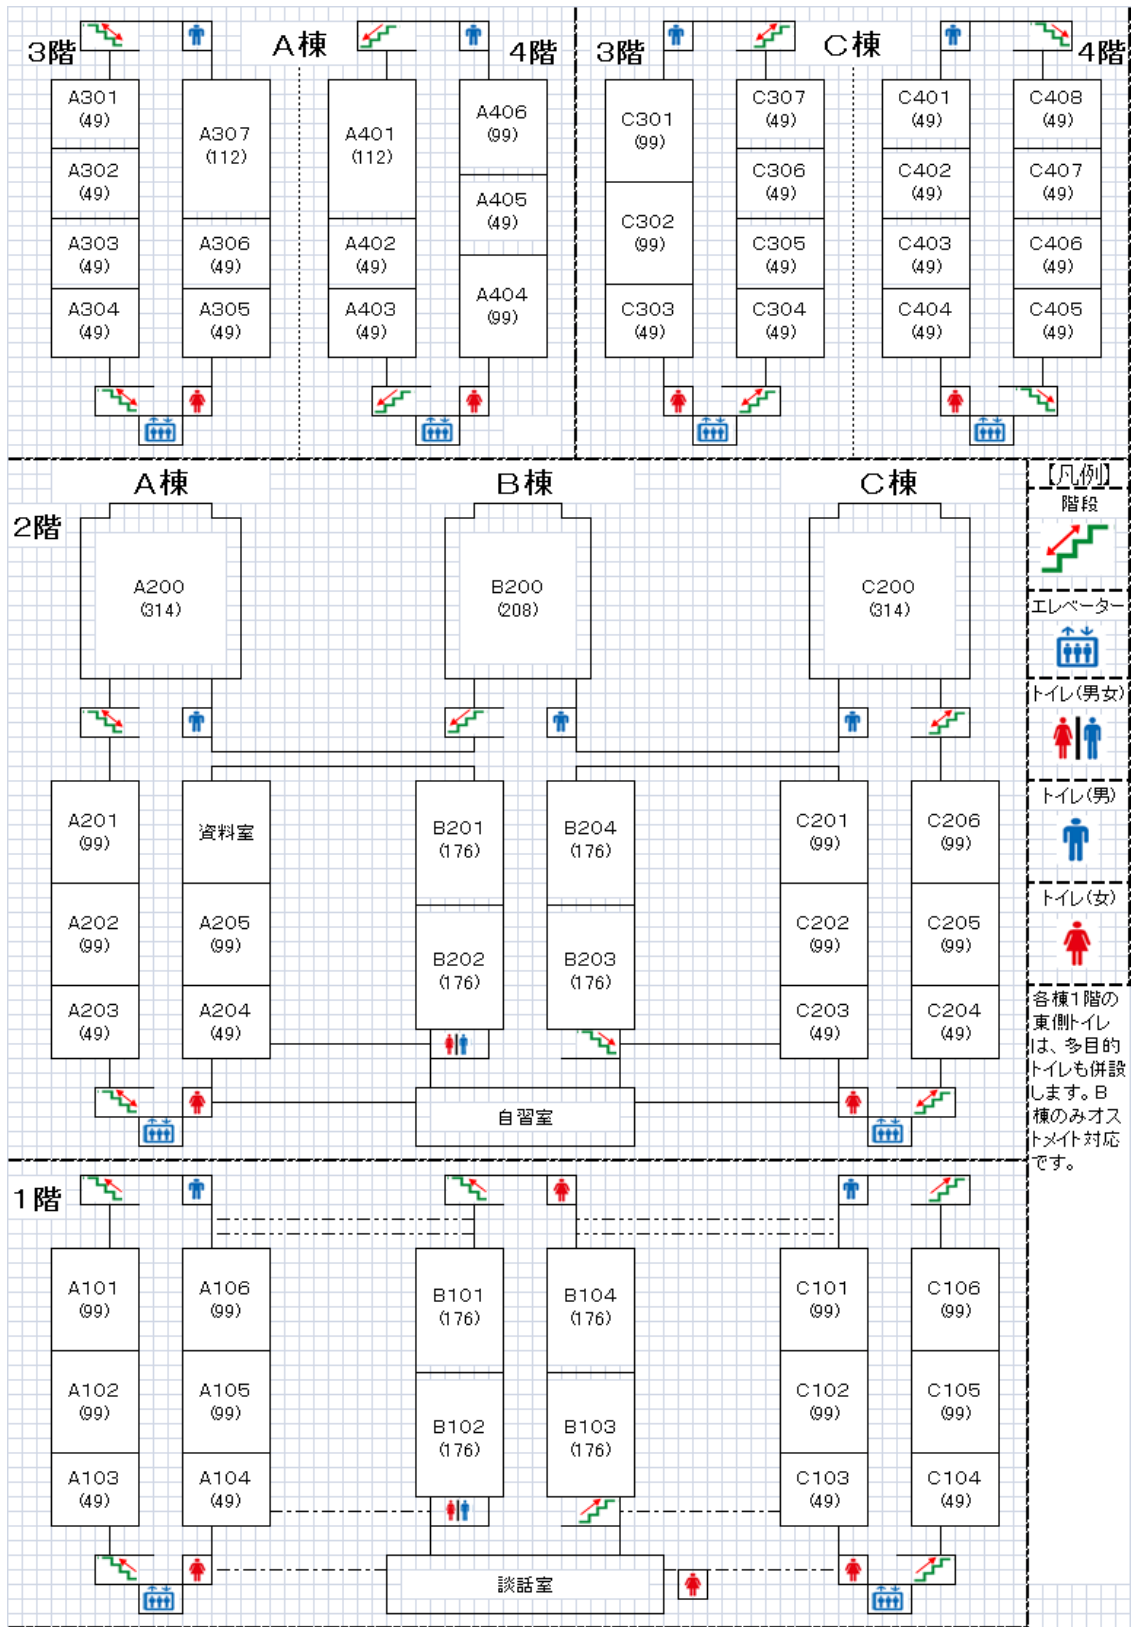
3階 A棟 4階

A301 (49)
A302 (49)
A303 (49)
A304 (49)
A307 (112)
A306 (49)
A305 (49)

A401 (112)
A402 (49)
A403 (49)
A406 (99)
A405 (49)
A404 (99)

3階 C棟 4階

C301 (99)
C302 (99)
C303 (49)
C307 (49)
C306 (49)
C305 (49)
C304 (49)

C401 (49)
C402 (49)
C403 (49)
C404 (49)
C408 (49)
C407 (49)
C406 (49)
C405 (49)

A棟 B棟 C棟

2階

A200 (314)
B200 (208)
C200 (314)

A201 (99)
A202 (99)
A203 (49)
資料室
A205 (99)
A204 (49)

B201 (176)
B202 (176)
B204 (176)
B203 (176)

C201 (99)
C202 (99)
C203 (49)
C206 (99)
C205 (99)
C204 (49)

自習室

【凡例】
階段
エレベーター
トイレ(男女)
トイレ(男)
トイレ(女)

各棟1階の東側トイレは、多目的トイレも併設します。B棟のみオストメイト対応です。

1階

A101 (99)
A102 (99)
A103 (49)
A106 (99)
A105 (99)
A104 (49)

B101 (176)
B102 (176)
B104 (176)
B103 (176)

C101 (99)
C102 (99)
C103 (49)
C106 (99)
C105 (99)
C104 (49)

談話室